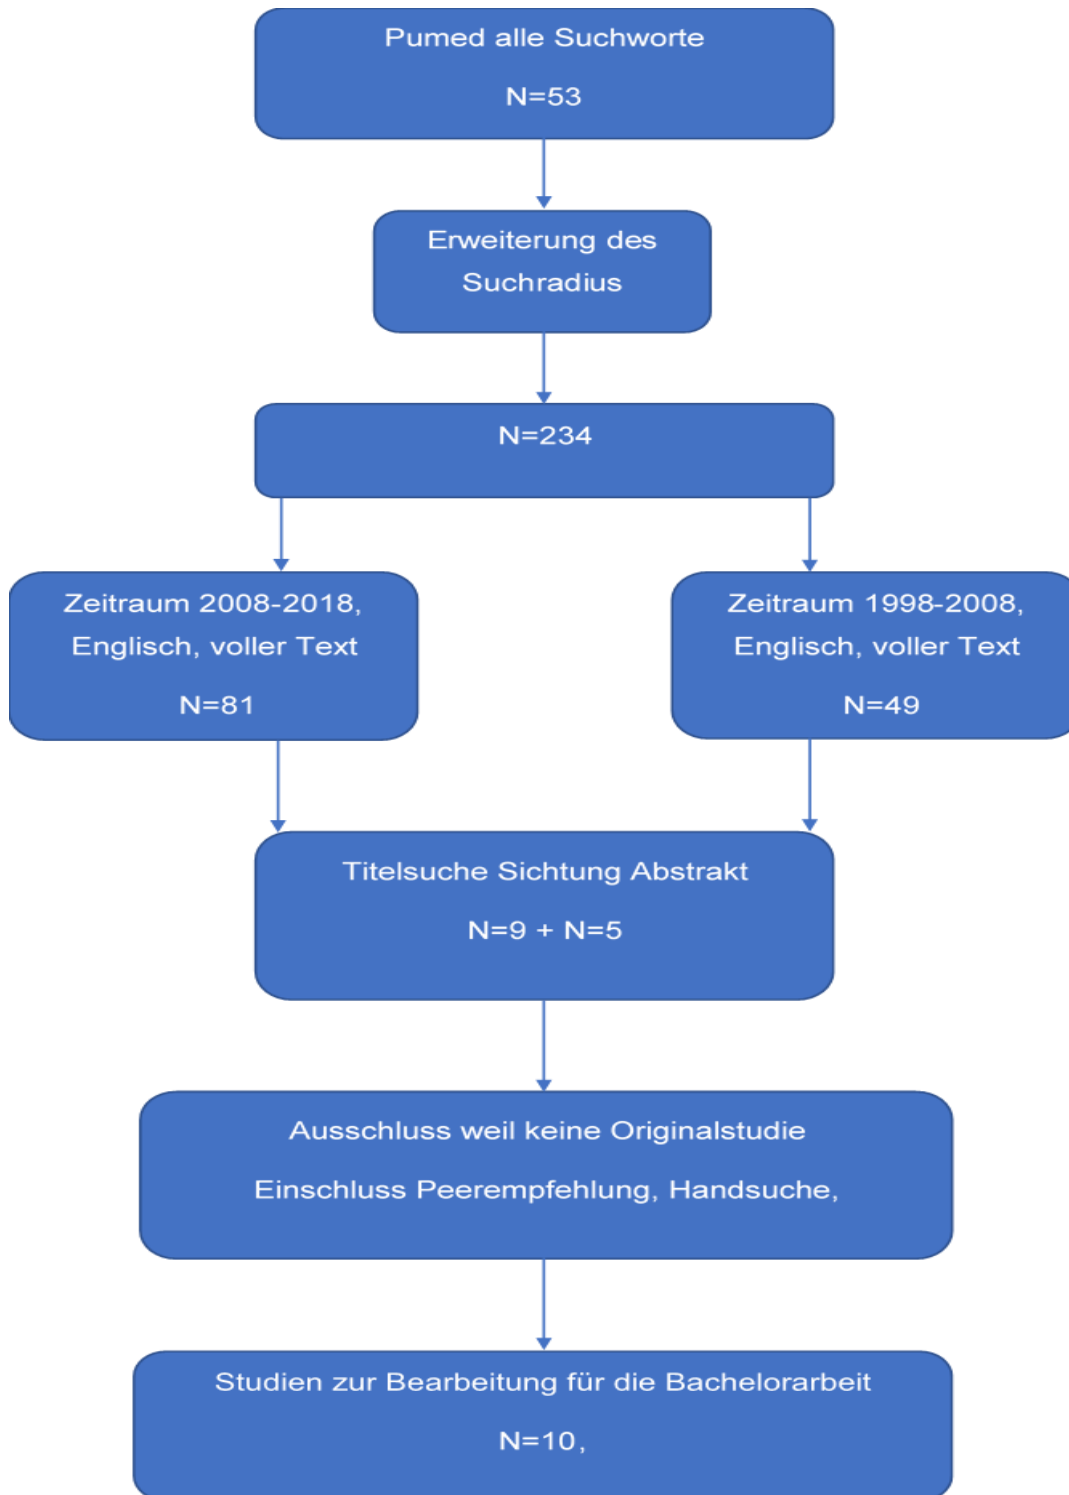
Pumed alle Suchworte

N=53

Erweiterung des Suchradius

N=234

Zeitraum 2008-2018, Englisch, voller Text

N=81

Zeitraum 1998-2008, Englisch, voller Text

N=49

Titelsuche Sichtung Abstrakt

N=9 + N=5

Ausschluss weil keine Originalstudie

Einschluss Peerempfehlung, Handsuche,

Studien zur Bearbeitung für die Bachelorarbeit

N=10,